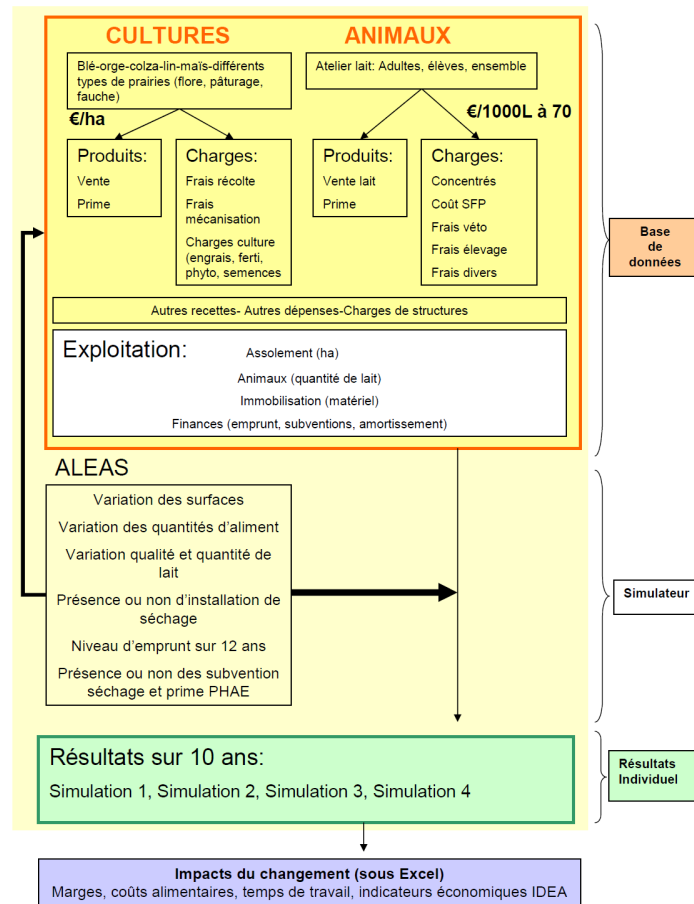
CULTURES

ANIMAUX

Blé-orge-colza-lin-maïs-différents types de prairies (flore, pâturage, fauche)

Atelier lait: Adultes, élèves, ensemble

€/ha

€/1000L à 70

Produits:
Vente
Prime

Charges:
Frais récolte
Frais mécanisation
Charges culture (engrais, ferti, phyto, semences

Produits:
Vente lait
Prime

Charges:
Concentrés
Coût SFP
Frais véto
Frais élevage
Frais divers

Autres recettes- Autres dépenses-Charges de structures

Exploitation:
Assolement (ha)
Animaux (quantité de lait)
Immobilisation (matériel)
Finances (emprunt, subventions, amortissement)

Base de données

ALEAS

Variation des surfaces
Variation des quantités d'aliment
Variation qualité et quantité de lait
Présence ou non d'installation de séchage
Niveau d'emprunt sur 12 ans
Présence ou non des subvention séchage et prime PHAE

Simulateur

Résultats sur 10 ans:
Simulation 1, Simulation 2, Simulation 3, Simulation 4

Résultats Individuel

Impacts du changement (sous Excel)
Marges, coûts alimentaires, temps de travail, indicateurs économiques IDEA